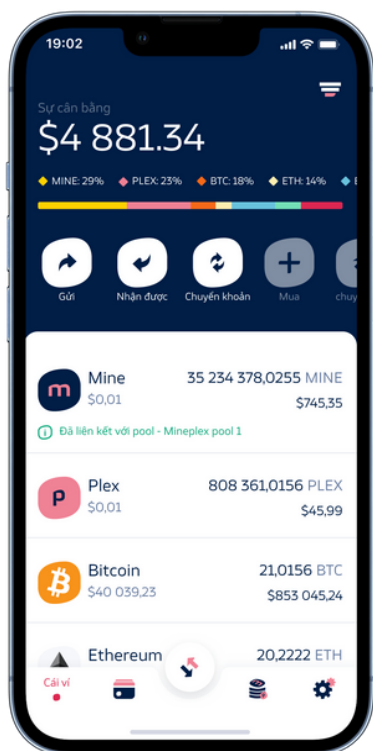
19:02

Sự cân bằng
$4 881.34

MINE: 29% PLEX: 23% BTC: 18% ETH: 14%

Gửi
Nhận được
Chuyển khoản
Mua
chuy

Mine
$0,01
35 234 378,0255 MINE
$745,35
Đã liên kết với pool - Mineplex pool 1

Plex
$0,01
808 361,0156 PLEX
$45,99

Bitcoin
$40 039,23
21,0156 BTC
$853 045,24

Ethereum
20,2222 ETH

Cái ví